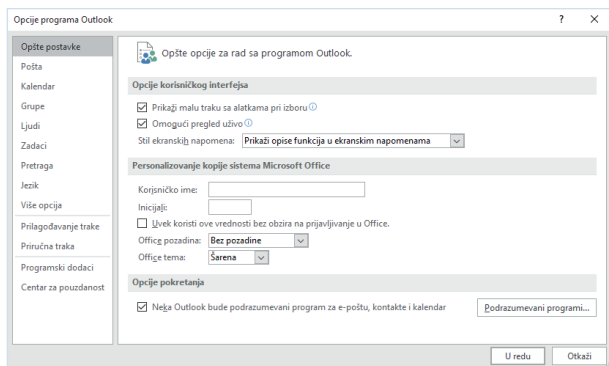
Opcije programa Outlook

?

Opšte postavke
Pošta
Kalendar
Grupe
Ljudi
Zadaci
Pretraga
Jezik
Više opcija
Prilagođavanje trake
Priručna traka
Programski dodaci
Centar za pouzdanost

Opšte opcije za rad sa programom Outlook.

Opcije korisničkog interfejsa

Prikaži malu traku sa alatkama pri izboru ⓘ
Omogući pregled uživo ⓘ
Stil ekranskih napomena: Prikaži opise funkcija u ekranskim napomenama

Personalizovanje kopije sistema Microsoft Office

Korisničko ime:
Inicijali:
Uvek koristi ove vrednosti bez obzira na prijavljivanje u Office.
Office pozadina: Bez pozadine
Office tema: Šarena

Opcije pokretanja

Neka Outlook bude podrazumevani program za e-poštu, kontakte i kalendar
Podrazumevani programi...

U redu
Otkaži